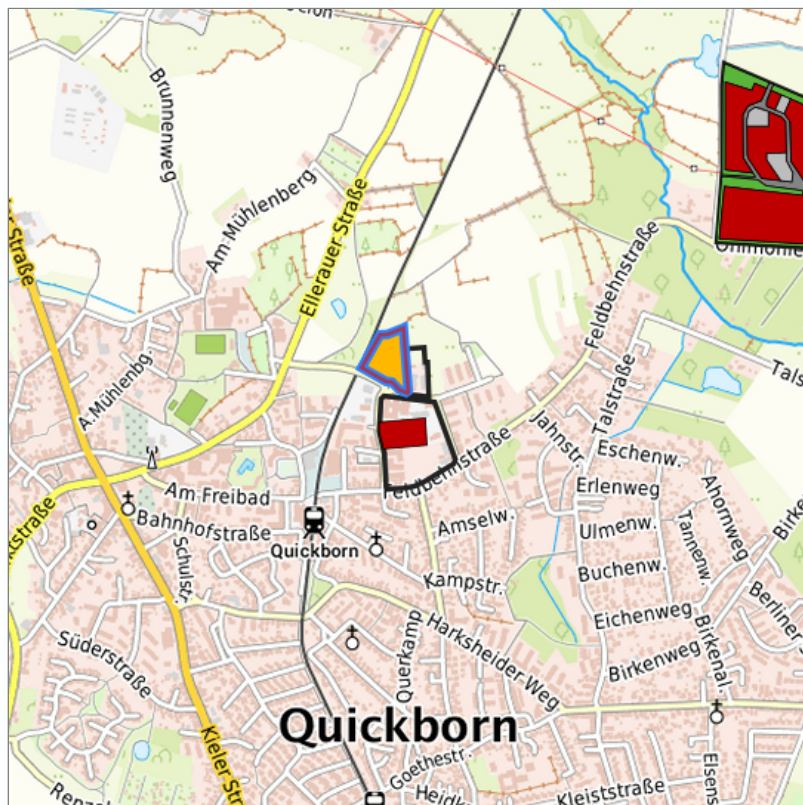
Brunnenweg
Am Mühlenberg
Ellerauer Straße
Straße
A. Mühlenbg.
Feldbehnstraße
Talstraße
Jahnstr.
Eschenw.
Erlenweg
Ulmenw.
Buchenw.
Eichenweg
Birkenweg
Birkenal.
Tannenw.
Ahornweg
Berliner
Birke
Talst
Am Freibad
Bahnhofstraße
Schulstr.
Quickborn
Amselw.
Kampstr.
Feldbehnstraße
Harksheider Weg
Querkamp
Süderstraße
Kieler Str
kstraße
Quickborn
Goethestr.
Heidk
Kleiststraße
Eisens
Renz